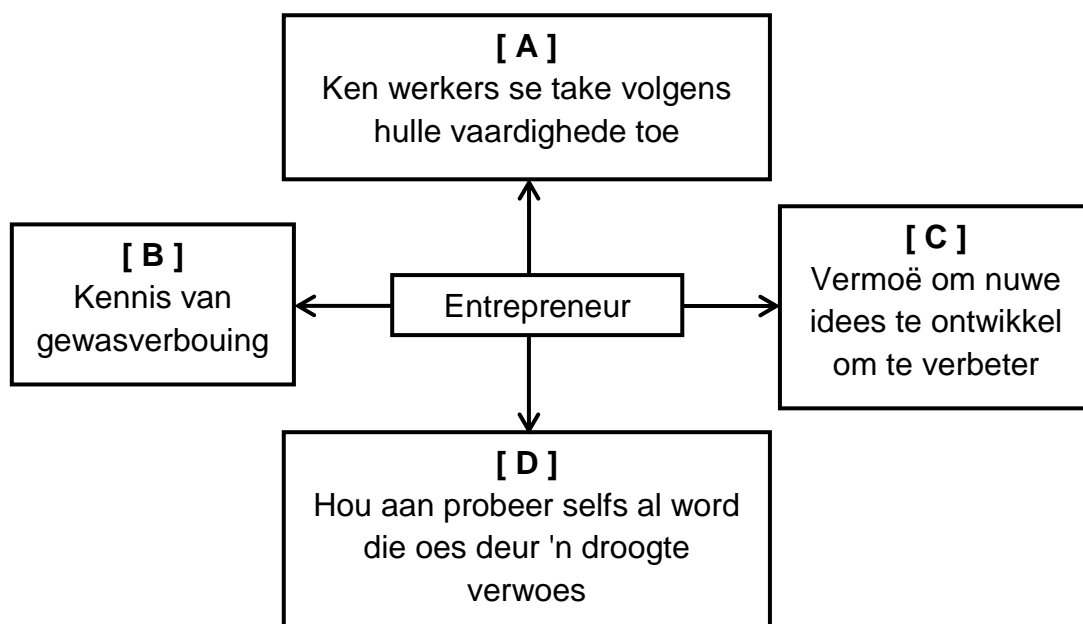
[ A ]
Ken werkers se take volgens hulle vaardighede toe

[ B ]
Kennis van gewasverbouing

Entrepreneur

[ C ]
Vermoë om nuwe idees te ontwikkel om te verbeter

[ D ]
Hou aan probeer selfs al word die oes deur 'n droogte verwoes